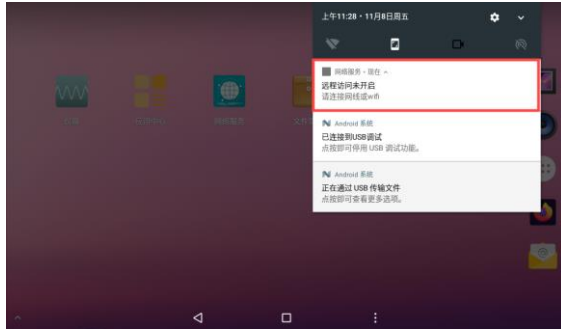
上午11:28 · 11月8日周五

网络服务 · 现在
远程访问未开启
请连接网线或wifi

Android 系统
已连接到USB调试
点按即可停用 USB 调试功能。

Android 系统
正在通过 USB 传输文件
点按即可查看更多选项。

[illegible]
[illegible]
网络服务
文件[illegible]